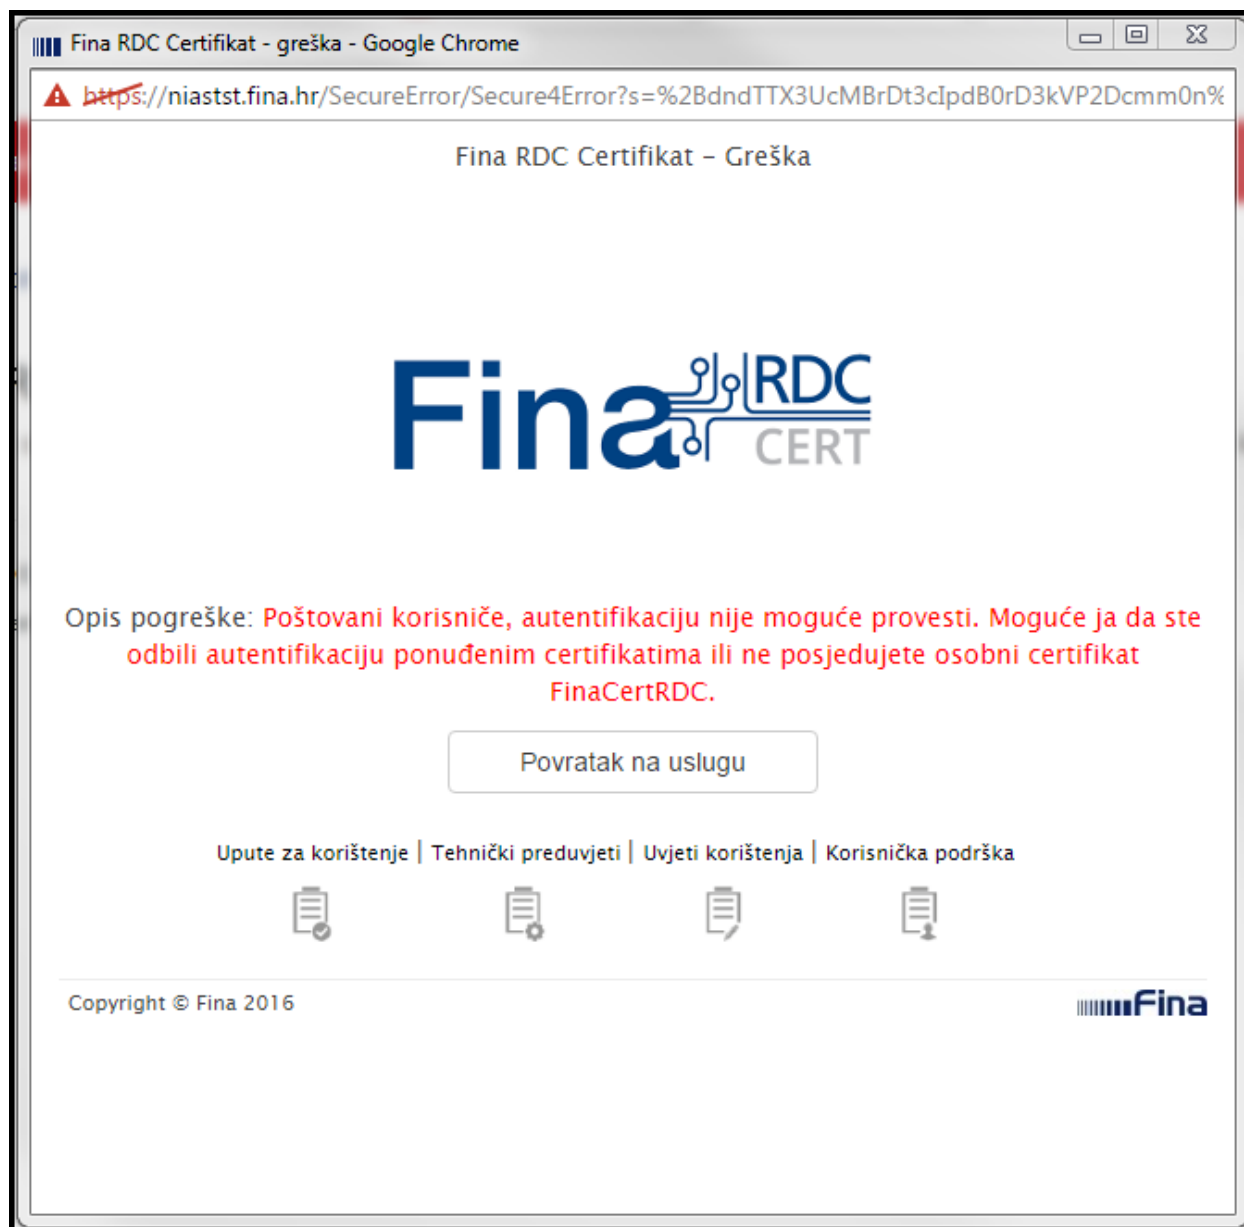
Fina RDC Certifikat - greška - Google Chrome

https://niastst.fina.hr/SecureError/Secure4Error?s=%2BdndTTX3UcMBrDt3cIpdB0rD3kVP2Dcmm0n%

Fina RDC Certifikat – Greška

Fina RDC CERT

Opis pogreške: Poštovani korisniče, autentifikaciju nije moguće provesti. Moguće ja da ste odbili autentifikaciju ponuđenim certifikatima ili ne posjedujete osobni certifikat FinaCertRDC.

Povratak na uslugu

Upute za korištenje | Tehnički preduvjeti | Uvjeti korištenja | Korisnička podrška

Copyright © Fina 2016

Fina